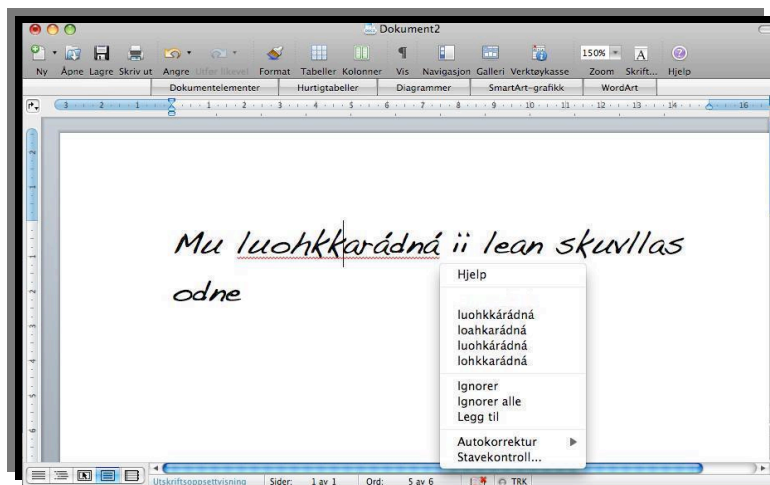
Dokument2

Ny Åpne Lagre Skriv ut Angre Utfør likevel Format Tabeller Kolonner Vis Navigasjon Galleri Verktøykasse Zoom Skrift... Hjelp

150%

Dokumentelementer Hurtigtabeller Diagrammer SmartArt-grafikk WordArt

Mu luohkkarádná ii lean skuvllas odne

Hjelp

luohkkárádná
loahkarádná
luohkárádná
lohkkarádná

Ignorer
Ignorer alle
Legg til

Autokorrektur
Stavekontroll...

Utskriftsoppsettvisning Sider: 1 av 1 Ord: 5 av 6 TRK